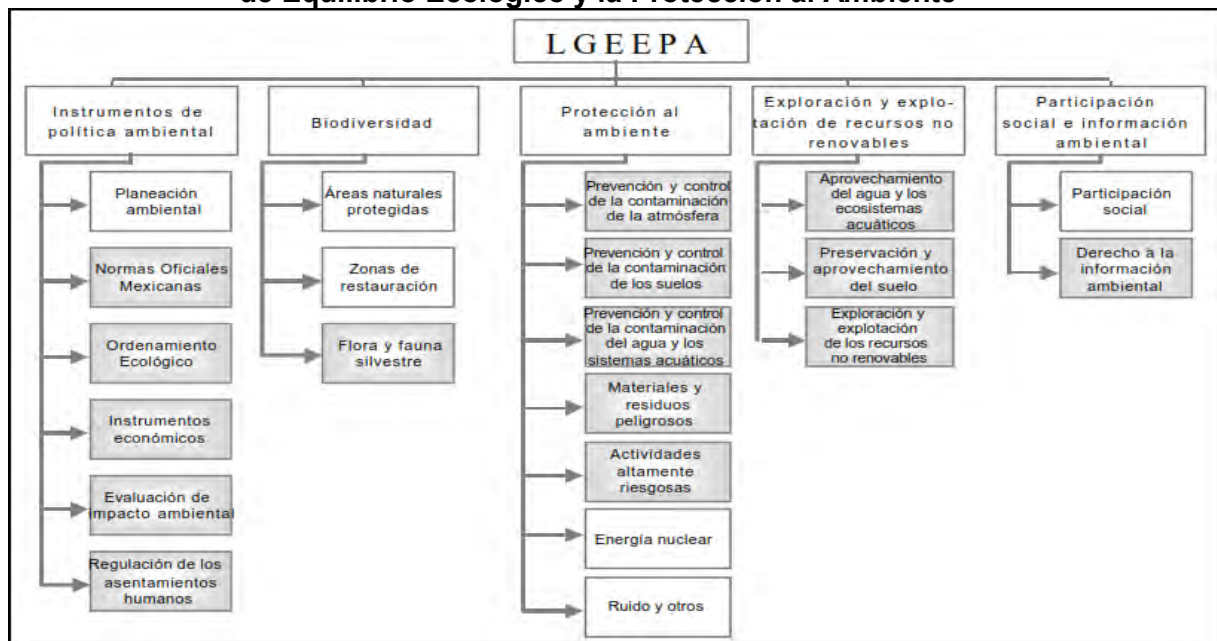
de Equilibrio Ecológico y la Protección al Ambiente

LGEEPA

Instrumentos de política ambiental

Planeación ambiental

Normas Oficiales Mexicanas

Ordenamiento Ecológico

Instrumentos económicos

Evaluación de impacto ambiental

Regulación de los asentamientos humanos

Biodiversidad

Áreas naturales protegidas

Zonas de restauración

Flora y fauna silvestre

Protección al ambiente

Prevención y control de la contaminación de la atmósfera

Prevención y control de la contaminación de los suelos

Prevención y control de la contaminación del agua y los sistemas acuáticos

Materiales y residuos peligrosos

Actividades altamente riesgosas

Energía nuclear

Ruido y otros

Exploración y explotación de recursos no renovables

Aprovechamiento del agua y los ecosistemas acuáticos

Preservación y aprovechamiento del suelo

Exploración y explotación de los recursos no renovables

Participación social e información ambiental

Participación social

Derecho a la información ambiental